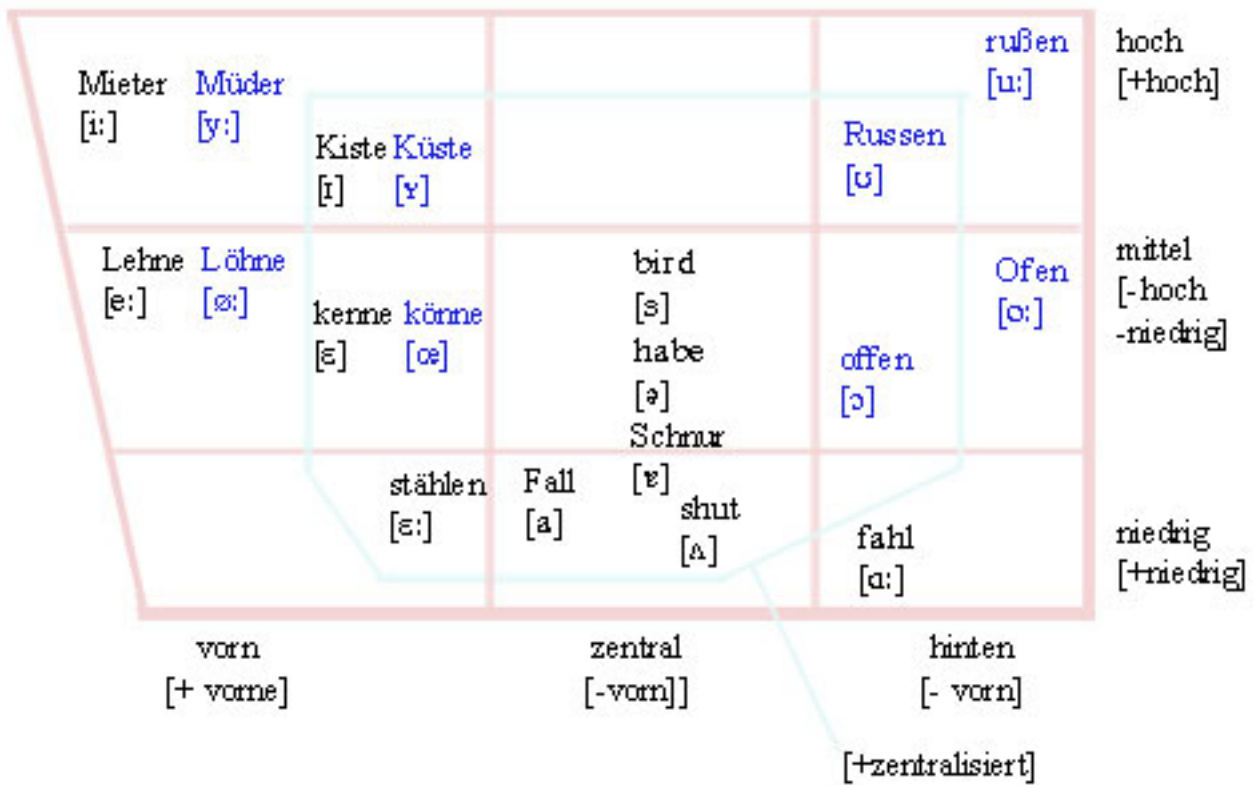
Mieter [iː]
Müder [yː]
Kiste [ɪ]
Küste [ʏ]
Russen [ʊ]
rußen [uː]
hoch [+hoch]

Lehne [eː]
Löhne [øː]
kenne [ɛ]
könne [œ]
bird [ɜ]
habe [ə]
Schnur [ɐ]
offen [ɔ]
Ofen [oː]
mittel [-hoch -niedrig]

stählen [ɛː]
Fall [a]
shut [ʌ]
fahl [ɑː]
niedrig [+niedrig]

vorn [+ vorne]
zentral [-vorn]]
hinten [- vorn]

[+zentralisiert]